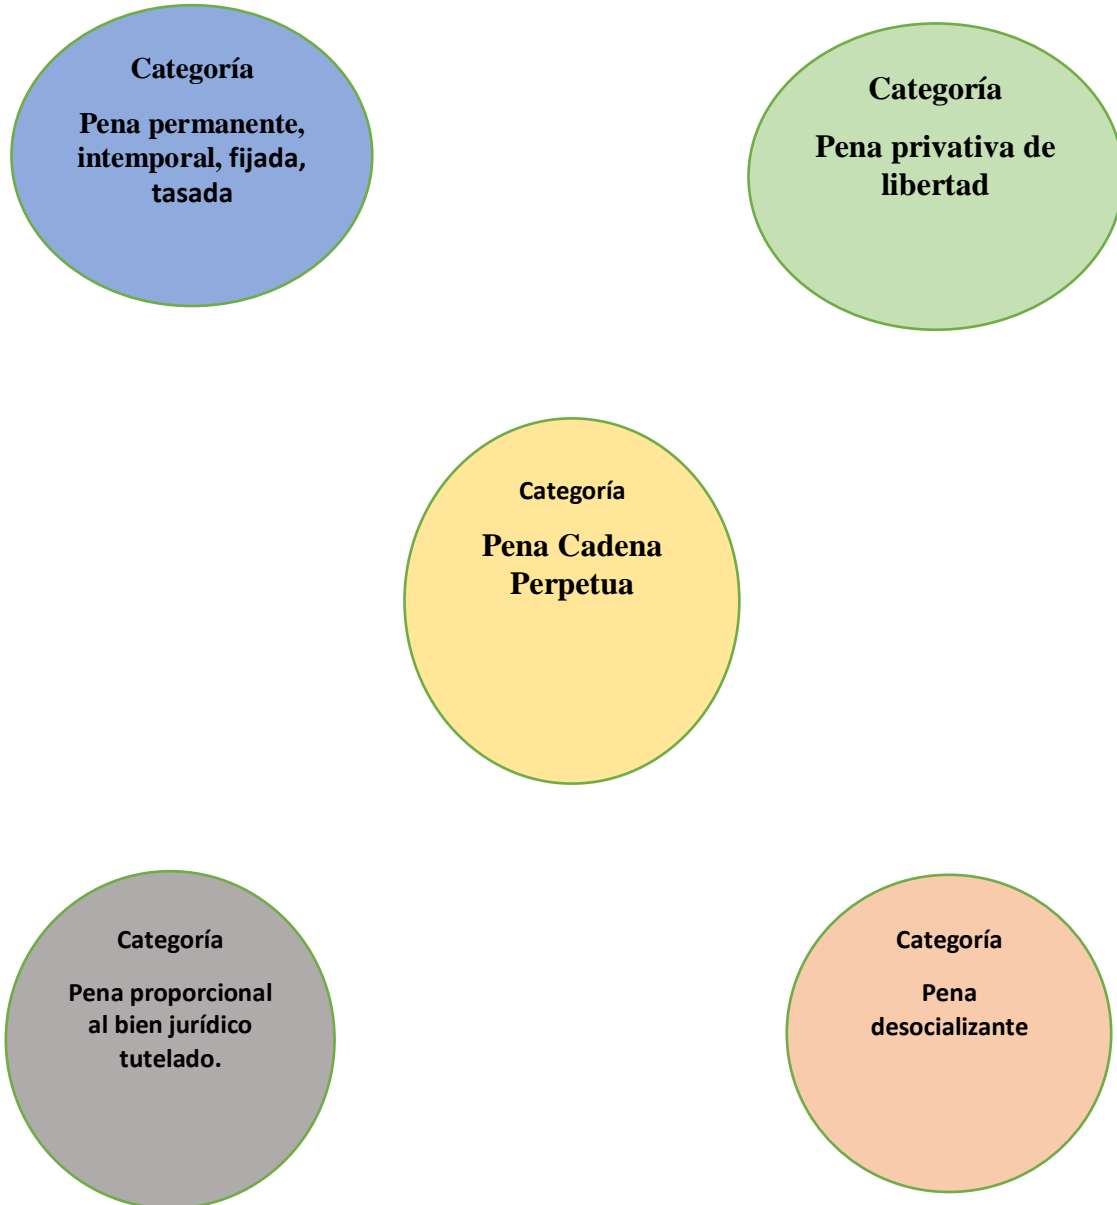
Categoría

Pena permanente, intemporal, fijada, tasada

Categoría

Pena privativa de libertad

Categoría

Pena Cadena Perpetua

Categoría

Pena proporcional al bien jurídico tutelado.

Categoría

Pena desocializante